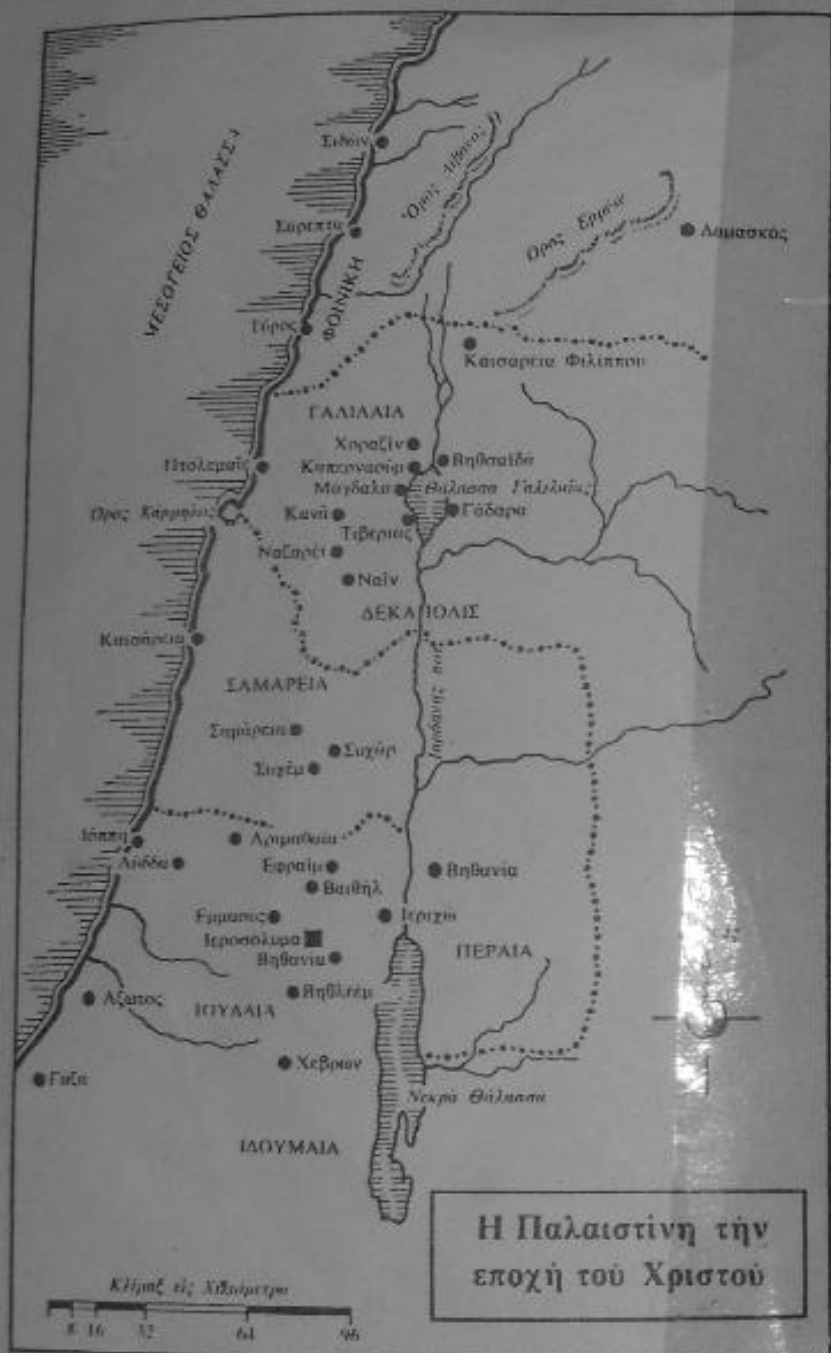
ΜΕΣΟΓΕΙΟΣ ΘΑΛΑΣΣΑ

Σιδών
Όρος Λίβανος
Σαρεπτα
ΦΟΙΝΙΚΗ
Όρος Ερμών
Δαμασκός
Τύρος
Καισαρεία Φιλίππου
ΓΑΛΙΛΑΙΑ
Χοραζίν
Βηθσαϊδά
Πτολεμαΐς
Καπερναούμ
Μαγδαλα
Θάλασσα Γαλιλαίας
Όρος Κάρμηλος
Κανά
Γάδαρα
Τιβεριάς
Ναζαρέτ
Ναΐν
ΔΕΚΑΠΟΛΙΣ
Καισάρεια
ΣΑΜΑΡΕΙΑ
Ιορδάνης ποτ.
Σαμάρεια
Συχάρ
Συχέμ
Ιόππη
Αριμαθαία
Λύδδα
Εφραίμ
Βηθανία
Βαιθήλ
Εμμαούς
Ιεριχώ
Ιεροσόλυμα
Βηθανία
ΠΕΡΑΙΑ
Άζωτος
Βηθλεέμ
ΙΟΥΔΑΙΑ
Χεβρών
Γάζα
Νεκρά Θάλασσα
ΙΔΟΥΜΑΙΑ

Η Παλαιστίνη τήν εποχή τού Χριστού

Κλίμαξ εἰς Χιλιόμετρα
8 16 32 64 96